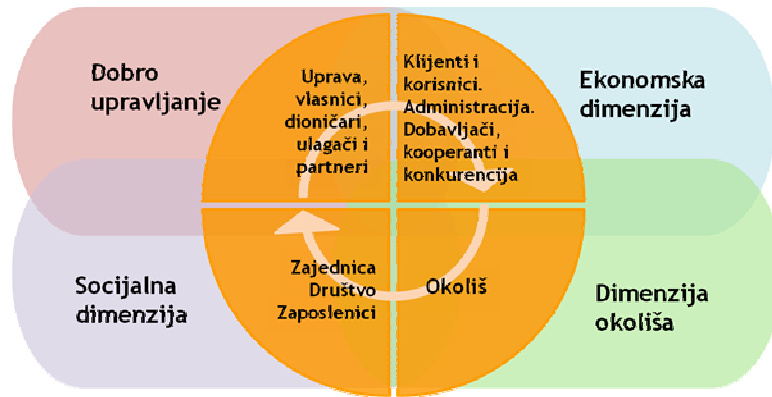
Dobro upravljanje

Uprava, vlasnici, dioničari, ulagači i partneri

Klijenti i korisnici. Administracija. Dobavljači, kooperanti i konkurencija

Ekonomska dimenzija

Socijalna dimenzija

Zajednica Društvo Zaposlenici

Okoliš

Dimenzija okoliša